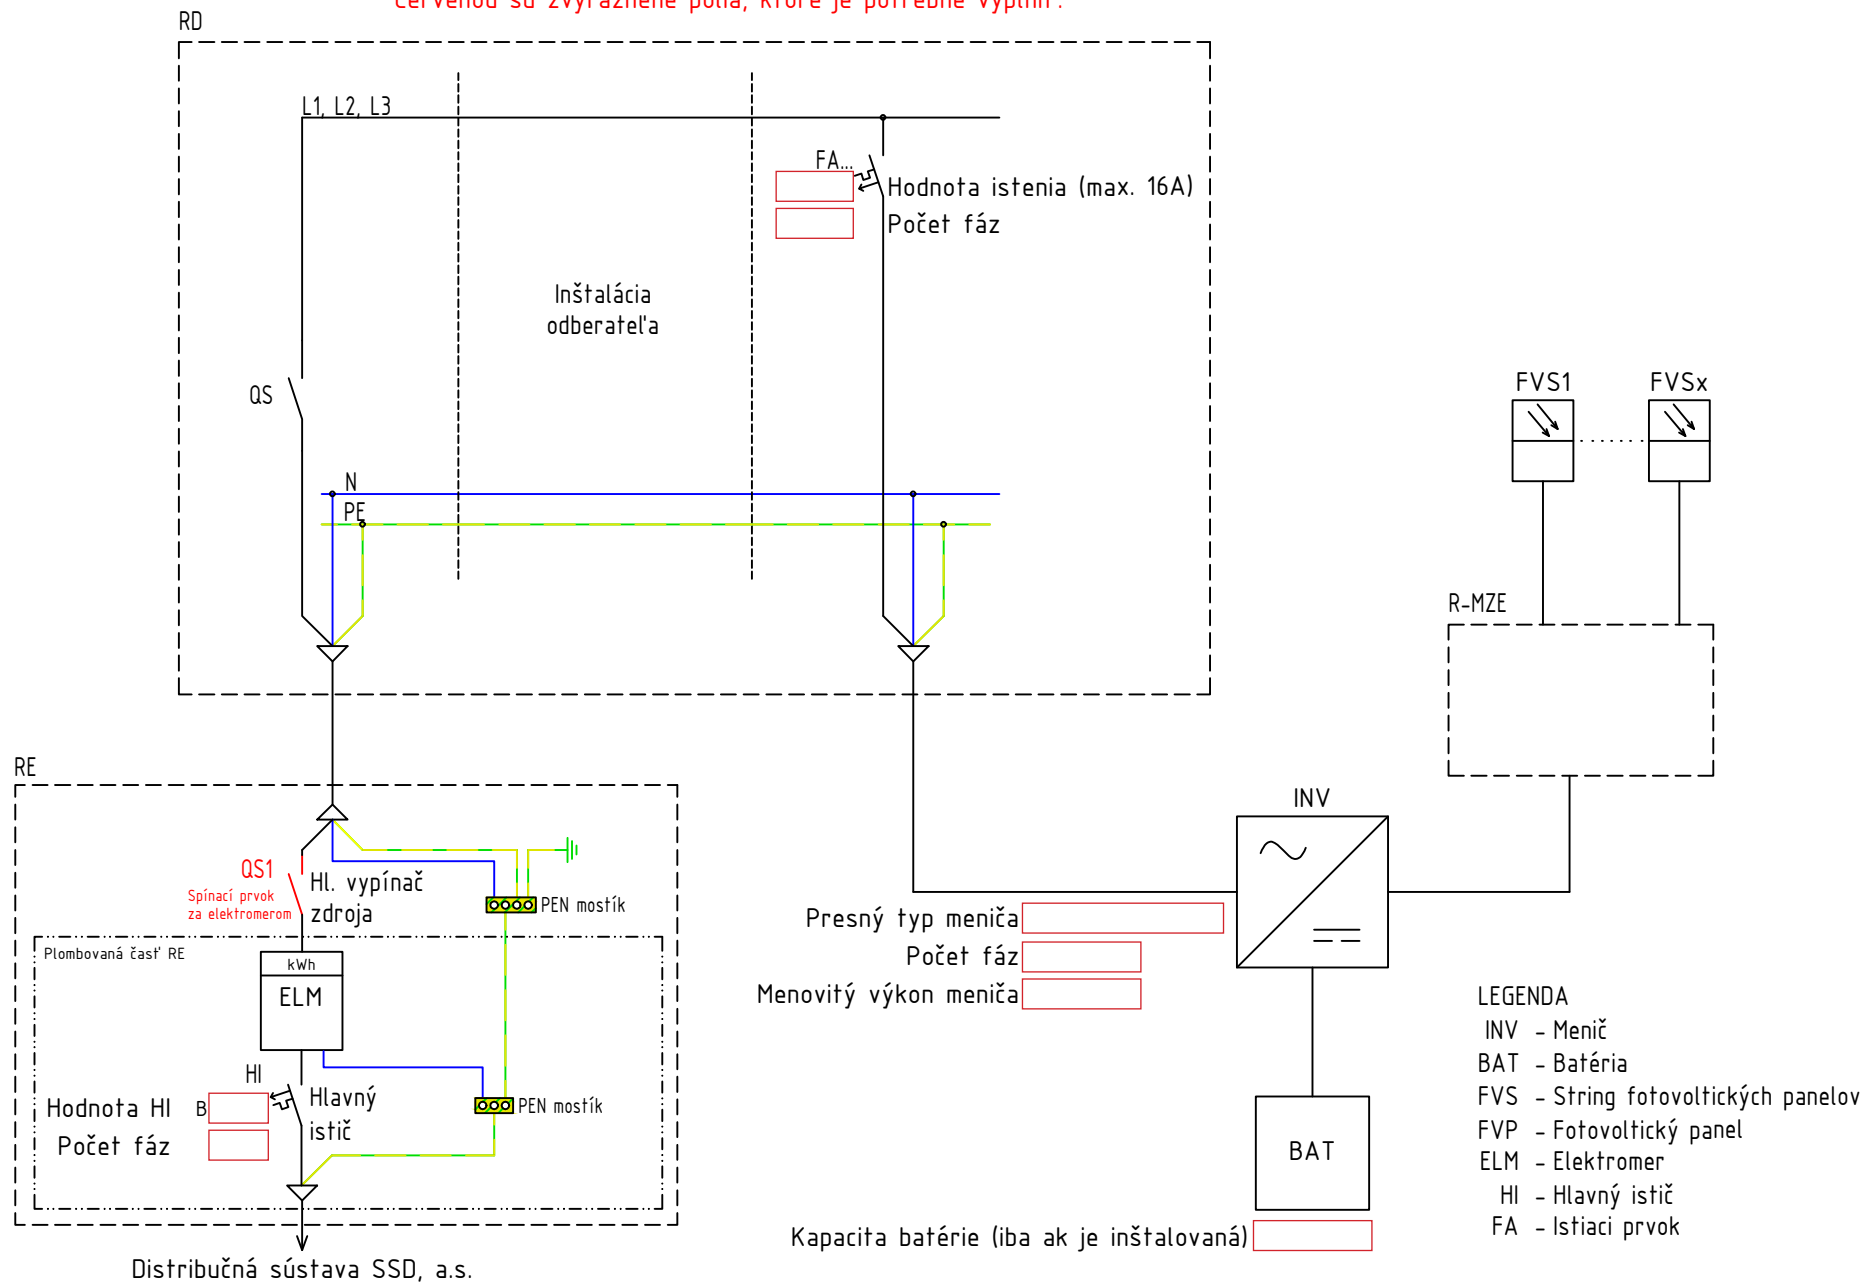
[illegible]

RD

L1, L2, L3

FA...

Hodnota istenia (max. 16A)

Počet fáz

Inštalácia odberateľa

QS

N

PE

FVS1

FVSx

R-MZE

RE

QS1

Spínací prvok za elektromerom

Hl. vypínač zdroja

PEN mostík

Plombovaná časť RE

kWh

ELM

HI

Hodnota HI

B

Počet fáz

Hlavný istič

PEN mostík

Distribučná sústava SSD, a.s.

INV

Presný typ meniča

Počet fáz

Menovitý výkon meniča

BAT

Kapacita batérie (iba ak je inštalovaná)

LEGENDA
INV - Menič
BAT - Batéria
FVS - String fotovoltických panelov
FVP - Fotovoltický panel
ELM - Elektromer
HI - Hlavný istič
FA - Istiaci prvok